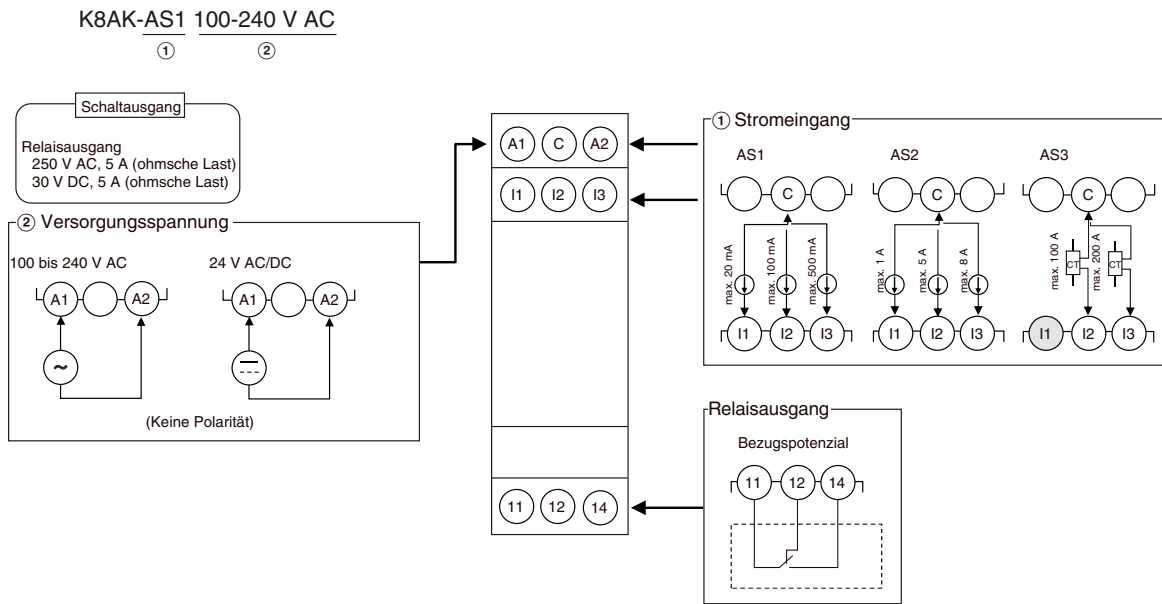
K8AK-AS1 100-240 V AC
① ②

Schaltausgang

Relaisausgang
250 V AC, 5 A (ohmsche Last)
30 V DC, 5 A (ohmsche Last)

② Versorgungsspannung

100 bis 240 V AC

A1 A2

24 V AC/DC

A1 A2

(Keine Polarität)

A1 C A2

I1 I2 I3

11 12 14

① Stromeingang

AS1

C

max. 20 mA max. 100 mA max. 500 mA

I1 I2 I3

AS2

C

max. 1 A max. 5 A max. 8 A

I1 I2 I3

AS3

C

max. 100 A CT max. 200 A CT

I1 I2 I3

Relaisausgang

Bezugspotenzial

11 12 14